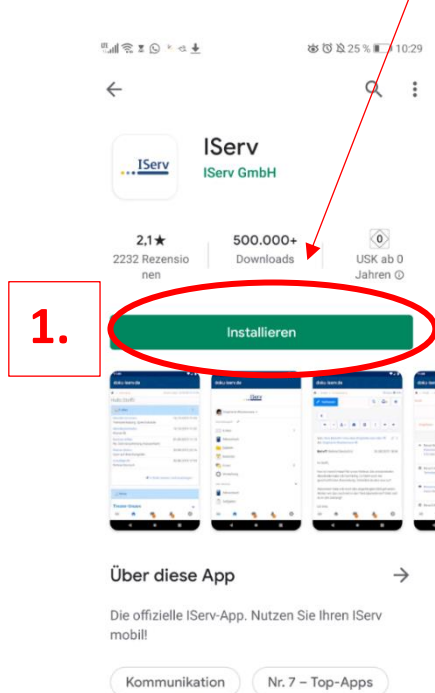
25 % 10:29

IServ
IServ GmbH

IServ

2,1★
2232 Rezensionen

500.000+
Downloads

0
USK ab 0 Jahren ⓘ

1.

Installieren

Über diese App

Die offizielle IServ-App. Nutzen Sie Ihren IServ mobil!

Kommunikation

Nr. 7 – Top-Apps